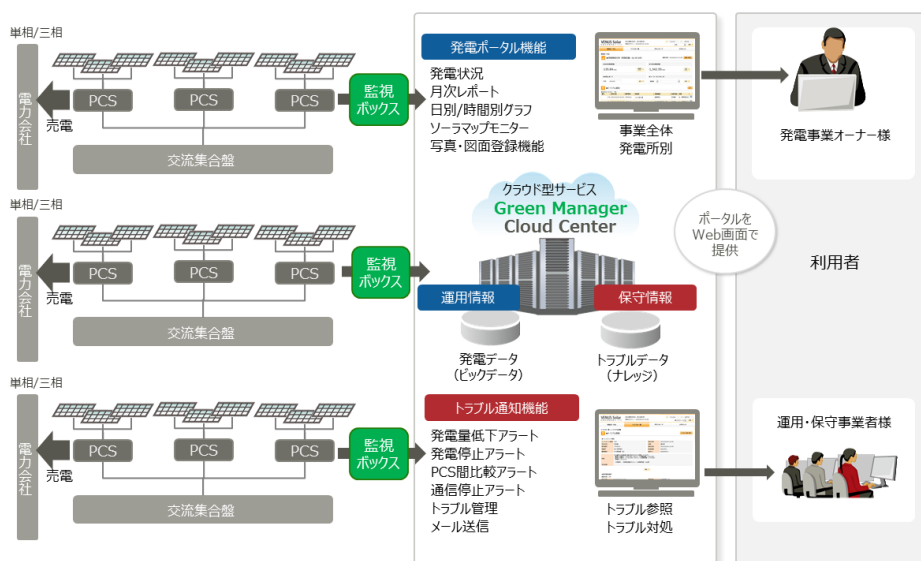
単相/三相

電力会社

売電

PCS

PCS

PCS

交流集合盤

監視ボックス

単相/三相

電力会社

売電

PCS

PCS

PCS

交流集合盤

監視ボックス

単相/三相

電力会社

売電

PCS

PCS

PCS

交流集合盤

監視ボックス

発電ポータル機能

発電状況
月次レポート
日別/時間別グラフ
ソーラマップモニター
写真・図面登録機能

事業全体
発電所別

クラウド型サービス
Green Manager
Cloud Center

運用情報

保守情報

発電データ
（ビックデータ）

トラブルデータ
（ナレッジ）

トラブル通知機能

発電量低下アラート
発電停止アラート
PCS間比較アラート
通信停止アラート
トラブル管理
メール送信

トラブル参照
トラブル対処

ポータルをWeb画面で提供

発電事業オーナー様

利用者

運用・保守事業者様